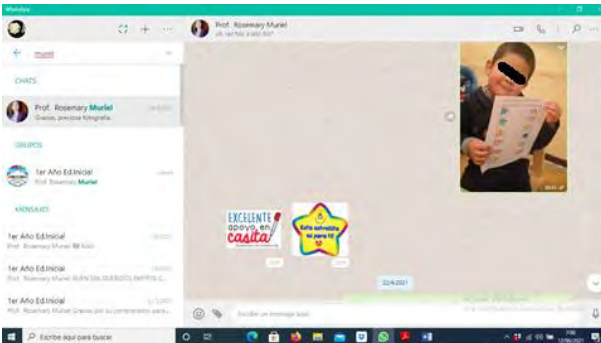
WhatsApp

muriel

CHATS

Prof. Rosemary Muriel
Gracias, preciosa fotografía

GRUPOS

1er Año Ed.Inicial
Prof. Rosemary Muriel

MENSAJES

1er Año Ed.Inicial
Prof. Rosemary Muriel

1er Año Ed.Inicial
Prof. Rosemary Muriel BUEN DIA QUERIDOS PAPITOS

1er Año Ed.Inicial
Prof. Rosemary Muriel Gracias por su compromiso

Prof. Rosemary Muriel

EXCELENTE apoyo en casita

Esta estrellita es para ti

22/4/2021

Escribir un mensaje aquí

Escribe aquí para buscar